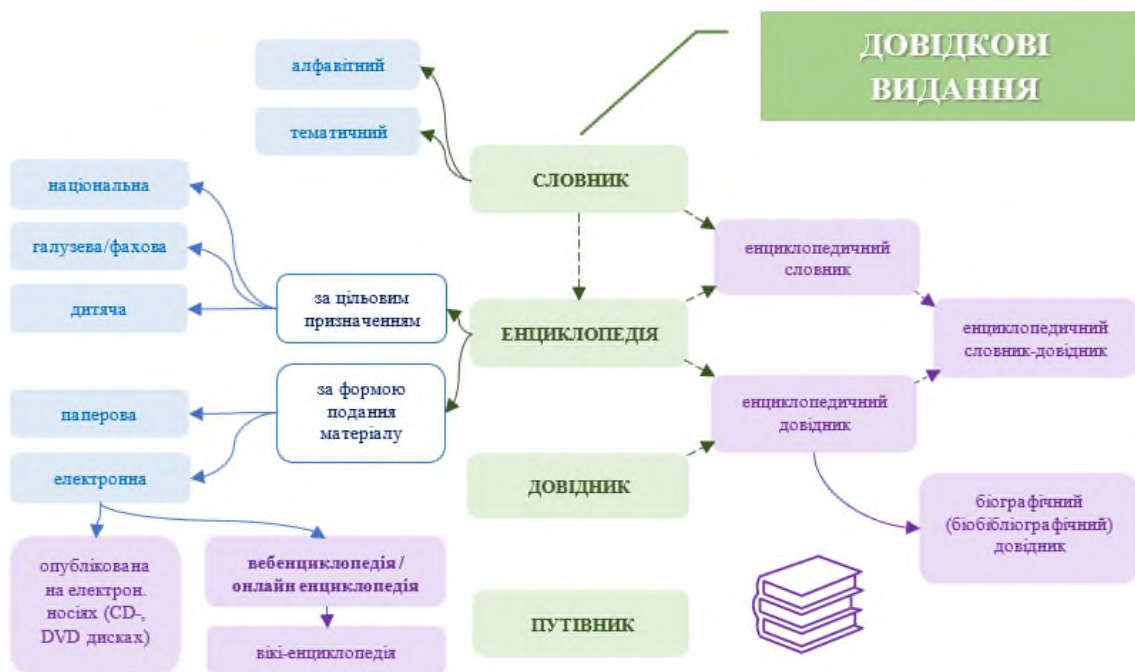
ДОВІДКОВІ ВИДАННЯ

алфавітний

тематичний

СЛОВНИК

національна

галузева/фахова

дитяча

за цільовим призначенням

ЕНЦИКЛОПЕДІЯ

енциклопедичний словник

енциклопедичний словник-довідник

енциклопедичний довідник

за формою подання матеріалу

паперова

електронна

ДОВІДНИК

біографічний (біобібліографічний) довідник

опублікована на електрон. носіях (CD-, DVD дисках)

вебенциклопедія / онлайн енциклопедія

віки-енциклопедія

ПУТІВНИК